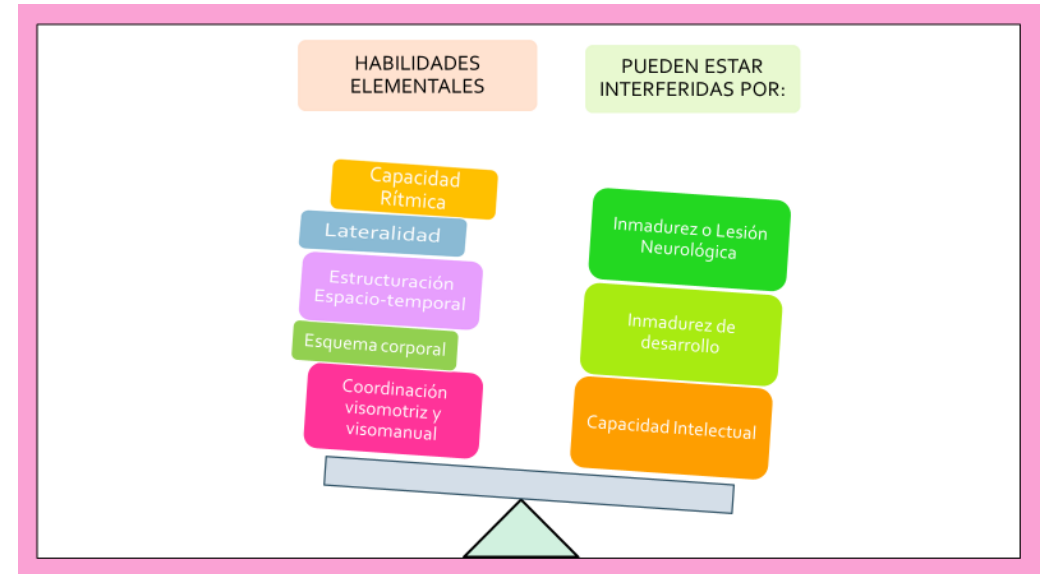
HABILIDADES ELEMENTALES

PUEDEN ESTAR INTERFERIDAS POR:

Capacidad Rítmica

Lateralidad

Estructuración Espacio-temporal

Esquema corporal

Coordinación visomotriz y visomanual

Inmadurez o Lesión Neurológica

Inmadurez de desarrollo

Capacidad Intelectual